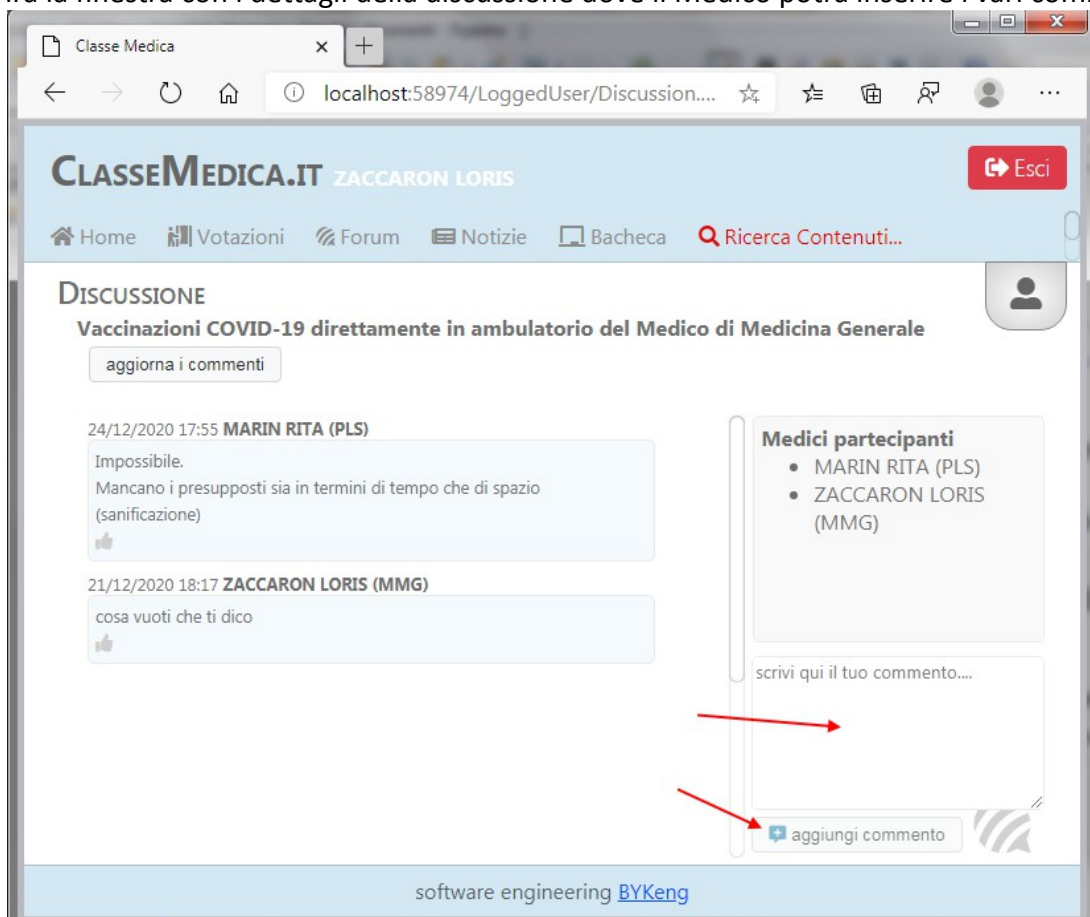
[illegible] la finestra con i dettagli della discussione dove il Medico potrà inserire i vari com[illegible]

Classe Medica

localhost:58974/LoggedUser/Discussion....

CLASSEMEDICA.IT ZACCARON LORIS

Esci

Home Votazioni Forum Notizie Bacheca Ricerca Contenuti...

DISCUSSIONE

Vaccinazioni COVID-19 direttamente in ambulatorio del Medico di Medicina Generale

aggiorna i commenti

24/12/2020 17:55 MARIN RITA (PLS)

Impossibile.
Mancano i presupposti sia in termini di tempo che di spazio (sanificazione)

21/12/2020 18:17 ZACCARON LORIS (MMG)

cosa vuoti che ti dico

Medici partecipanti

- MARIN RITA (PLS)
- ZACCARON LORIS (MMG)

scrivi qui il tuo commento....

aggiungi commento

software engineering BYKeng